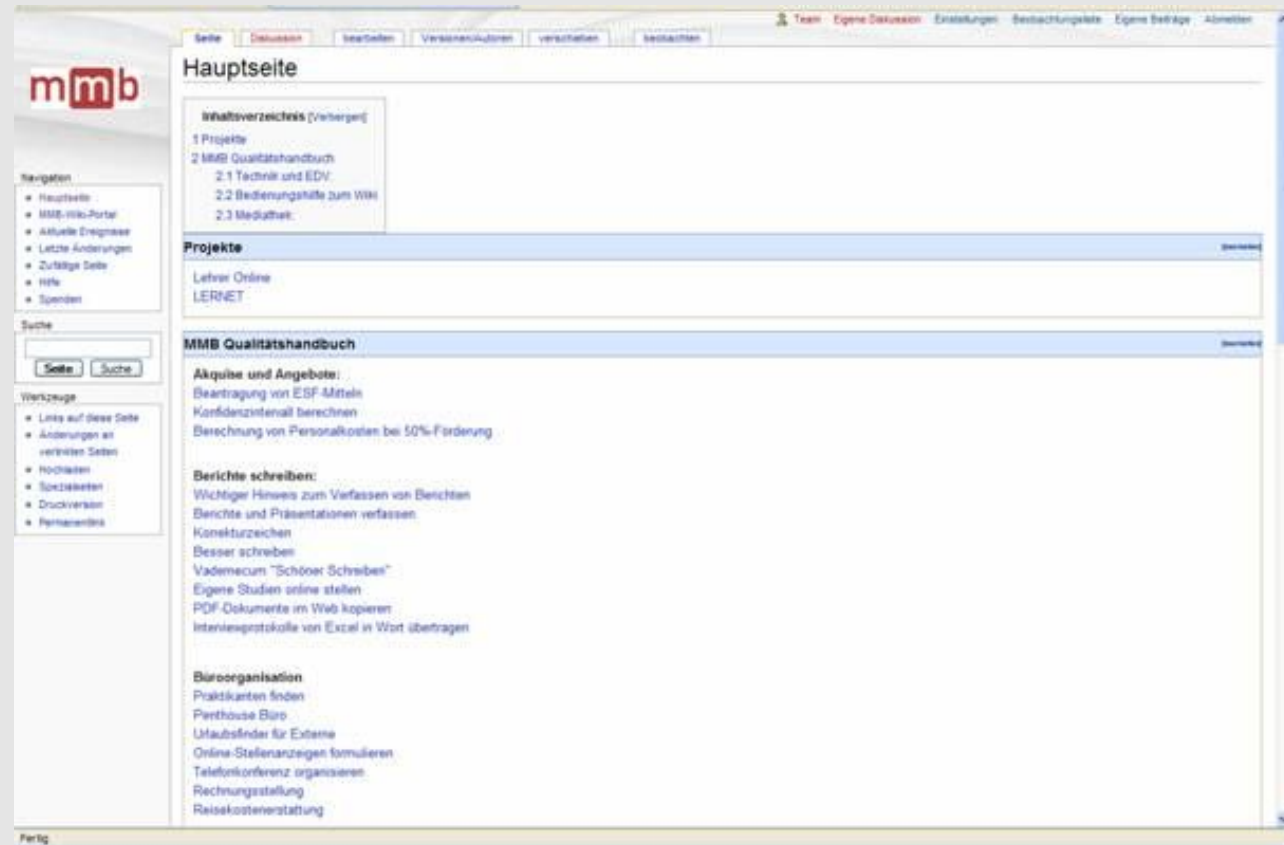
Team Eigene Diskussion Einstellungen Beobachtungsliste Eigene Beiträge Abmelden

Seite Diskussion bearbeiten Versionen/Autoren verschieben beobachten

mmb

Hauptseite

Inhaltsverzeichnis [Verbergen]

1 Projekte
2 MMB Qualitätshandbuch
2.1 Technik und EDV
2.2 Bedienungshilfe zum Wiki
2.3 Mediathek

Projekte [bearbeiten]

Lehrer Online
LERNET

MMB Qualitätshandbuch [bearbeiten]

Akquise und Angebote:
Beantragung von ESF-Mitteln
Konfidenzintervall berechnen
Berechnung von Personalkosten bei 50%-Förderung

Berichte schreiben:
Wichtiger Hinweis zum Verfassen von Berichten
Berichte und Präsentationen verfassen
Korrekturzeichen
Besser schreiben
Vademecum "Schöner Schreiben"
Eigene Studien online stellen
PDF-Dokumente im Web kopieren
Interviewprotokolle von Excel in Wort übertragen

Büroorganisation
Praktikanten finden
Penthouse Büro
Urlaubsfinder für Externe
Online-Stellenanzeigen formulieren
Telefonkonferenz organisieren
Rechnungsstellung
Reisekostenerstattung

Navigation
Hauptseite
MMB-Wiki-Portal
Aktuelle Ereignisse
Letzte Änderungen
Zufällige Seite
Hilfe
Spenden

Suche
Seite Suche

Werkzeuge
Links auf diese Seite
Änderungen an verlinkten Seiten
Hochladen
Spezialseiten
Druckversion
Permanentlink

Fertig